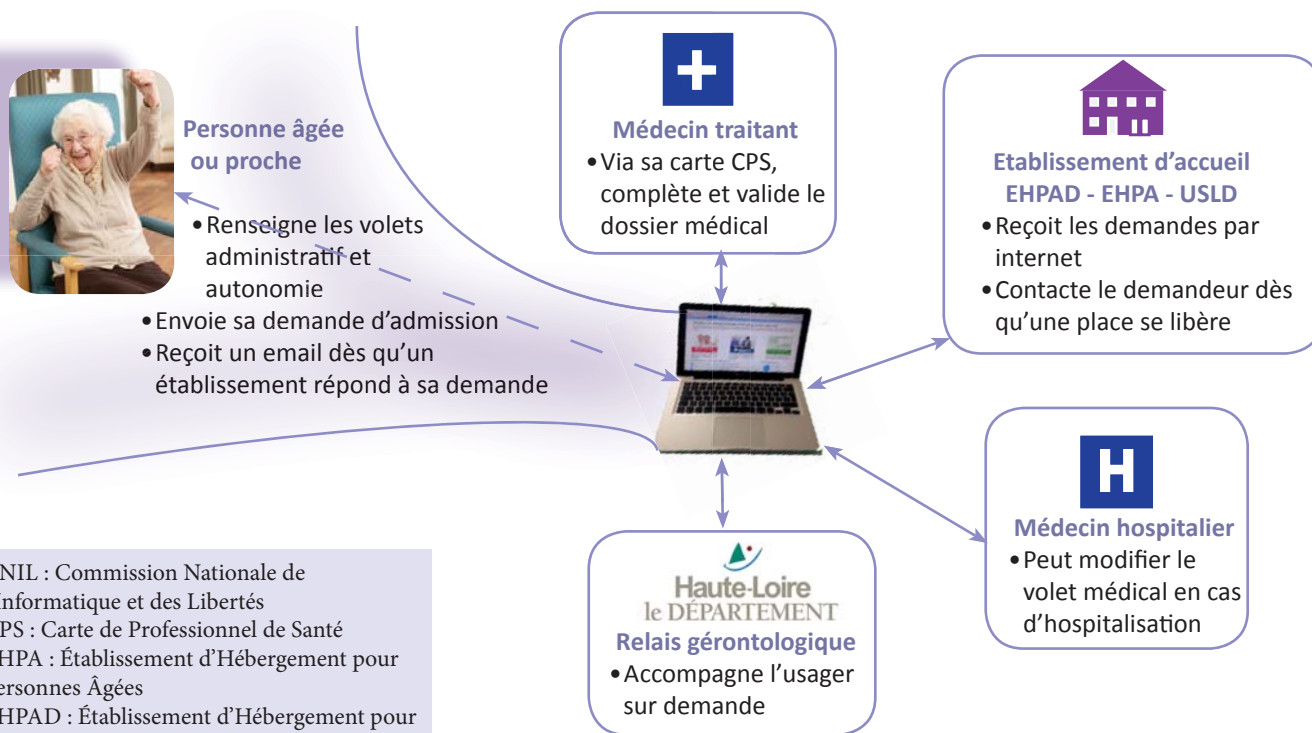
Personne âgée ou proche

• Renseigne les volets administratif et autonomie
• Envoie sa demande d'admission
• Reçoit un email dès qu'un établissement répond à sa demande

Médecin traitant

• Via sa carte CPS, complète et valide le dossier médical

Etablissement d'accueil
EHPAD - EHPA - USLD

• Reçoit les demandes par internet
• Contacte le demandeur dès qu'une place se libère

Médecin hospitalier

• Peut modifier le volet médical en cas d'hospitalisation

Haute-Loire
le DÉPARTEMENT
Relais gérontologique

• Accompagne l'usager sur demande

NIL : Commission Nationale de Informatique et des Libertés
PS : Carte de Professionnel de Santé
HPA : Établissement d'Hébergement pour ersonnes Âgées
HPAD : Établissement d'Hébergement pour